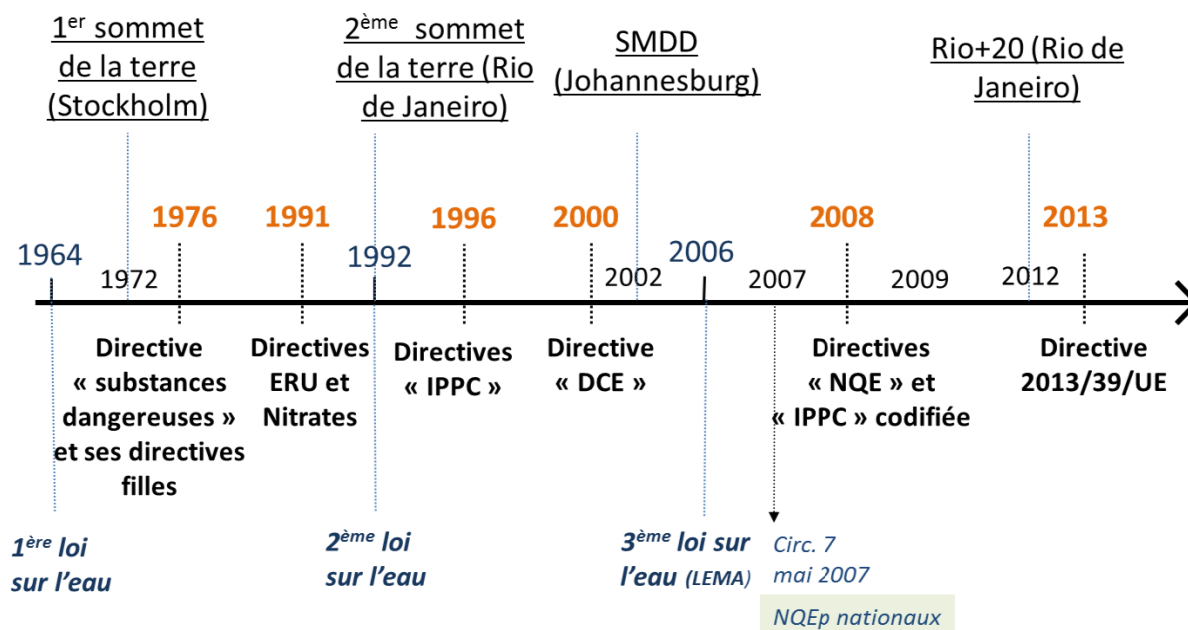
1$^{er}$ sommet de la terre (Stockholm)

2$^{ème}$ sommet de la terre (Rio de Janeiro)

SMDD (Johannesburg)

Rio+20 (Rio de Janeiro)

1976 1991 1996 2000 2008 2013

1964 1972 1992 2002 2006 2007 2009 2012

Directive « substances dangereuses » et ses directives filles

Directives ERU et Nitrates

Directives « IPPC »

Directive « DCE »

Directives « NQE » et « IPPC » codifiée

Directive 2013/39/UE

1$^{ère}$ loi sur l'eau

2$^{ème}$ loi sur l'eau

3$^{ème}$ loi sur l'eau (LEMA)

Circ. 7 mai 2007

NQEp nationaux